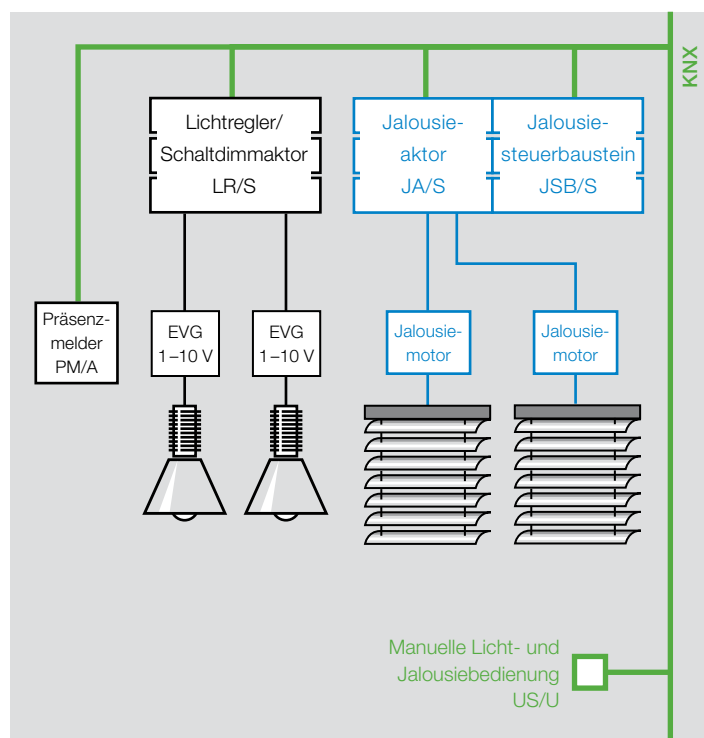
KNX

Lichtregler/
Schaltdimmaktor
LR/S

Jalousie-
aktor
JA/S

Jalousie-
steuerbaustein
JSB/S

Präsenz-
melder
PM/A

EVG
1–10 V

EVG
1–10 V

Jalousie-
motor

Jalousie-
motor

Manuelle Licht- und
Jalousiebedienung
US/U